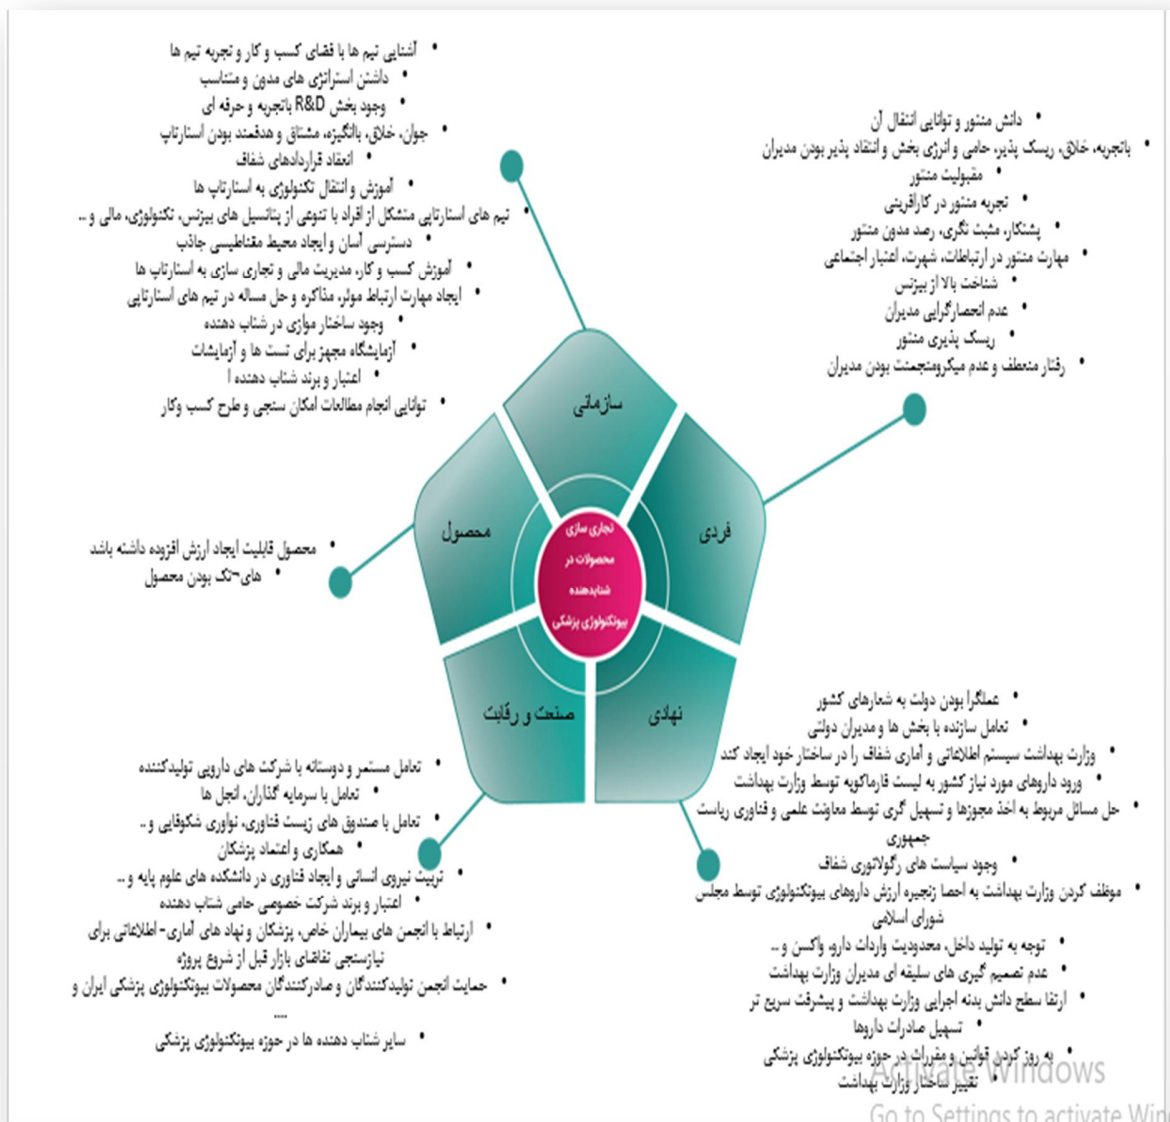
• آشنایی تیم ها با فضای کسب و کار و تجربه تیم ها
• دانش استراتژی های مدون و متناسب
• وجود بخش R&D باتجربه و حرفه ای
• جوان، خلاق، باانگیزه، مشتاق و هدفمند بودن استارتاپ
• انعقاد قراردادهای شفاف
• آموزش و انتقال تکنولوژی به استارتاپ ها
• تیم های استارتاپی متشکل از افراد با تنوعی از پتانسیل های بیزنس، تکنولوژی، مالی و ..
• دسترسی آسان و ایجاد محیط مغناطیسی جاذب
• آموزش کسب و کار، مدیریت مالی و تجاری سازی به استارتاپ ها
• ایجاد مهارت ارتباط موثر، مذاکره و حل مساله در تیم های استارتاپی
• وجود ساختار موازی در شتاب دهنده
• آزمایشگاه مجهز برای تست ها و آزمایشات
• اعتبار و برند شتاب دهنده ا
• توانایی انجام مطالعات امکان سنجی و طرح کسب وکار

• دانش منتور و توانایی انتقال آن
• باتجربه، خلاق، ریسک پذیر، حامی و انرژی بخش و انتقاد پذیر بودن مدیران
• مقبولیت منتور
• تجربه منتور در کارآفرینی
• پشتکار، مثبت نگری، رصد مدون منتور
• مهارت منتور در ارتباطات، شهرت، اعتبار اجتماعی
• شناخت بالا از بیزنس
• عدم انحصارگرایی مدیران
• ریسک پذیری منتور
• رفتار منعطف و عدم میکرومنتجمنت بودن مدیران

سازمانی
فردی
محصول
صنعت و رقابت
نهادی
تجاری سازی محصولات در شتابدهنده بیوتکنولوژی پزشکی

• محصول قابلیت ایجاد ارزش افزوده داشته باشد
• های–تک بودن محصول

• عملگرا بودن دولت به شعارهای کشور
• تعامل سازنده با بخش ها و مدیران دولتی
• وزارت بهداشت سیستم اطلاعاتی و آماری شفاف را در ساختار خود ایجاد کند
• ورود داروهای مورد نیاز کشور به لیست فارماکوپه توسط وزارت بهداشت
• حل مسائل مربوط به اخذ مجوزها و تسهیل گری توسط معاونت علمی و فناوری ریاست جمهوری
• وجود سیاست های رگولاتوری شفاف
• موظف کردن وزارت بهداشت به احصا زنجیره ارزش داروهای بیوتکنولوژی توسط مجلس شورای اسلامی
• توجه به تولید داخل، محدودیت واردات دارو، واکسن و ..
• عدم تصمیم گیری های سلیقه ای مدیران وزارت بهداشت
• ارتقا سطح دانش بدنه اجرایی وزارت بهداشت و پیشرفت سریع تر
• تسهیل صادرات داروها
• به روز کردن قوانین و مقررات در حوزه بیوتکنولوژی پزشکی
• تغییر ساختار وزارت بهداشت

• تعامل مستمر و دوستانه با شرکت های دارویی تولیدکننده
• تعامل با سرمایه گذاران، انجل ها
• تعامل با صندوق های زیست فناوری، نوآوری شکوفایی و..
• همکاری و اعتماد پزشکان
• تربیت نیروی انسانی و ایجاد فناوری در دانشکده های علوم پایه و..
• اعتبار و برند شرکت خصوصی حامی شتاب دهنده
• ارتباط با انجمن های بیماران خاص، پزشکان و نهاد های آماری- اطلاعاتی برای نیازسنجی تقاضای بازار قبل از شروع پروژه
• حمایت انجمن تولیدکنندگان و صادرکنندگان محصولات بیوتکنولوژی پزشکی ایران و ....
• سایر شتاب دهنده ها در حوزه بیوتکنولوژی پزشکی

Activate Windows
Go to Settings to activate Win